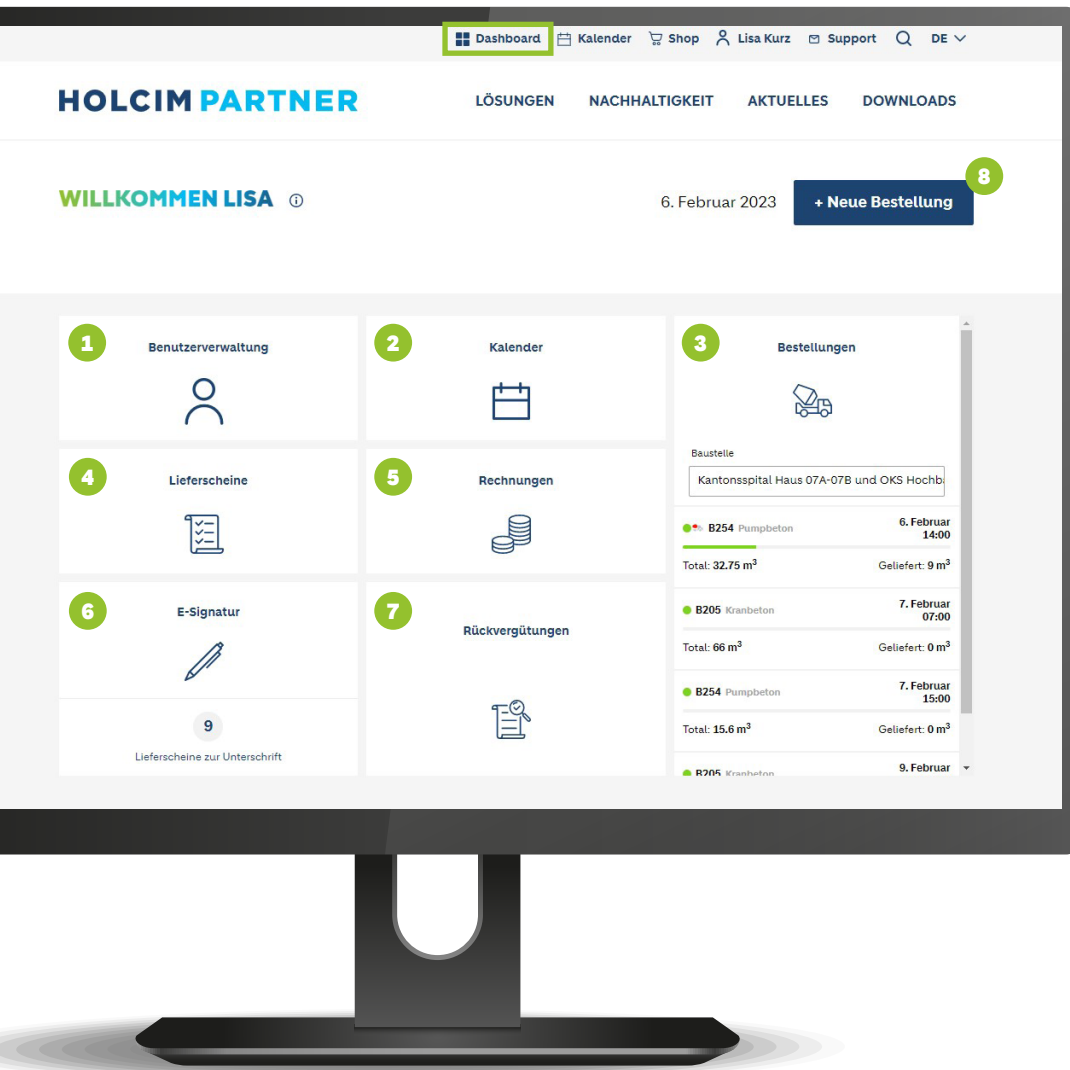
Dashboard Kalender Shop Lisa Kurz Support DE

HOLCIM PARTNER

LÖSUNGEN NACHHALTIGKEIT AKTUELLES DOWNLOADS

WILLKOMMEN LISA

6. Februar 2023

+ Neue Bestellung

8

1
Benutzerverwaltung

2
Kalender

3
Bestellungen

Baustelle
Kantonsspital Haus 07A-07B und OKS Hochba

B254 Pumpbeton
6. Februar 14:00
Total: 32.75 $m^3$
Geliefert: 9 $m^3$

B205 Kranbeton
7. Februar 07:00
Total: 66 $m^3$
Geliefert: 0 $m^3$

B254 Pumpbeton
7. Februar 15:00
Total: 15.6 $m^3$
Geliefert: 0 $m^3$

B205 Kranbeton
9. Februar

4
Lieferscheine

5
Rechnungen

6
E-Signatur

9
Lieferscheine zur Unterschrift

7
Rückvergütungen